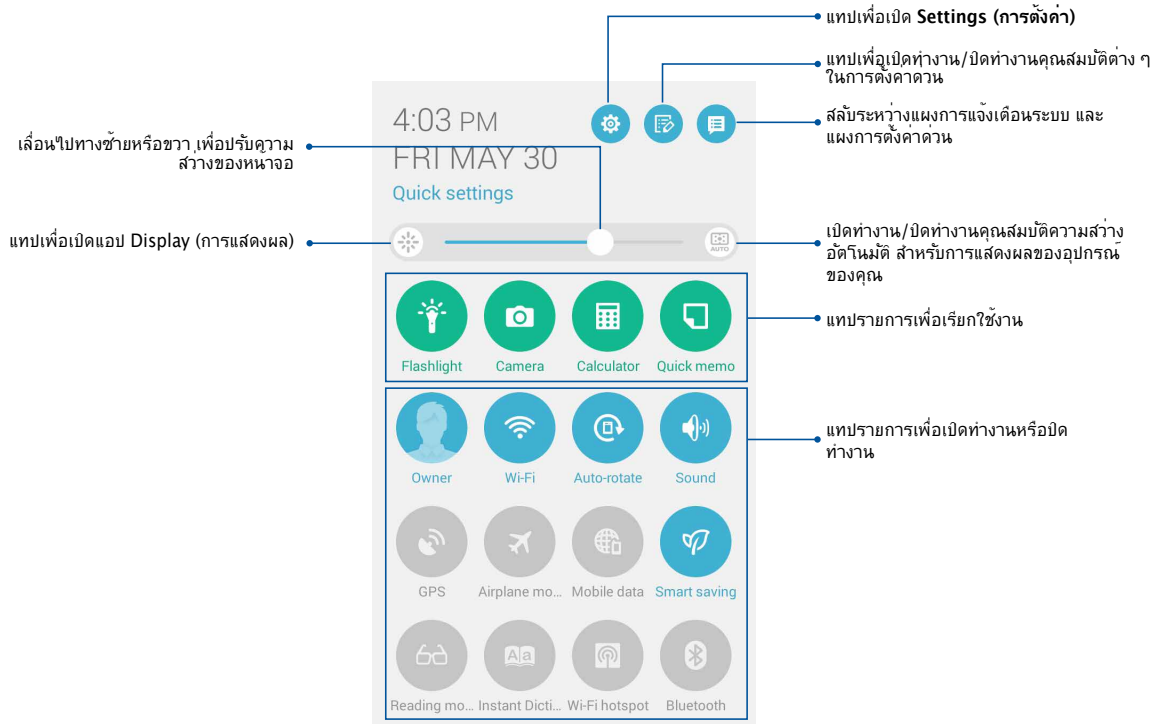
แทปเพื่อเปิด Settings (การตั้งค่า)

แทปเพื่อเปิดทำงาน/ปิดทำงานคุณสมบัติต่าง ๆ ในการตั้งค่าด่วน

สลับระหว่างแผงการแจ้งเตือนระบบ และแผงการตั้งค่าด่วน

เลื่อนไปทางซ้ายหรือขวา เพื่อปรับความสว่างของหน้าจอ

แทปเพื่อเปิดแอป Display (การแสดงผล)

เปิดทำงาน/ปิดทำงานคุณสมบัติความสว่างอัตโนมัติ สำหรับการแสดงผลของอุปกรณ์ของคุณ

แทปรายการเพื่อเรียกใช้งาน

แทปรายการเพื่อเปิดทำงานหรือปิดทำงาน

4:03 PM
FRI MAY 30
Quick settings

Flashlight
Camera
Calculator
Quick memo

Owner
Wi-Fi
Auto-rotate
Sound

GPS
Airplane mo...
Mobile data
Smart saving

Reading mo...
Instant Dicti...
Wi-Fi hotspot
Bluetooth